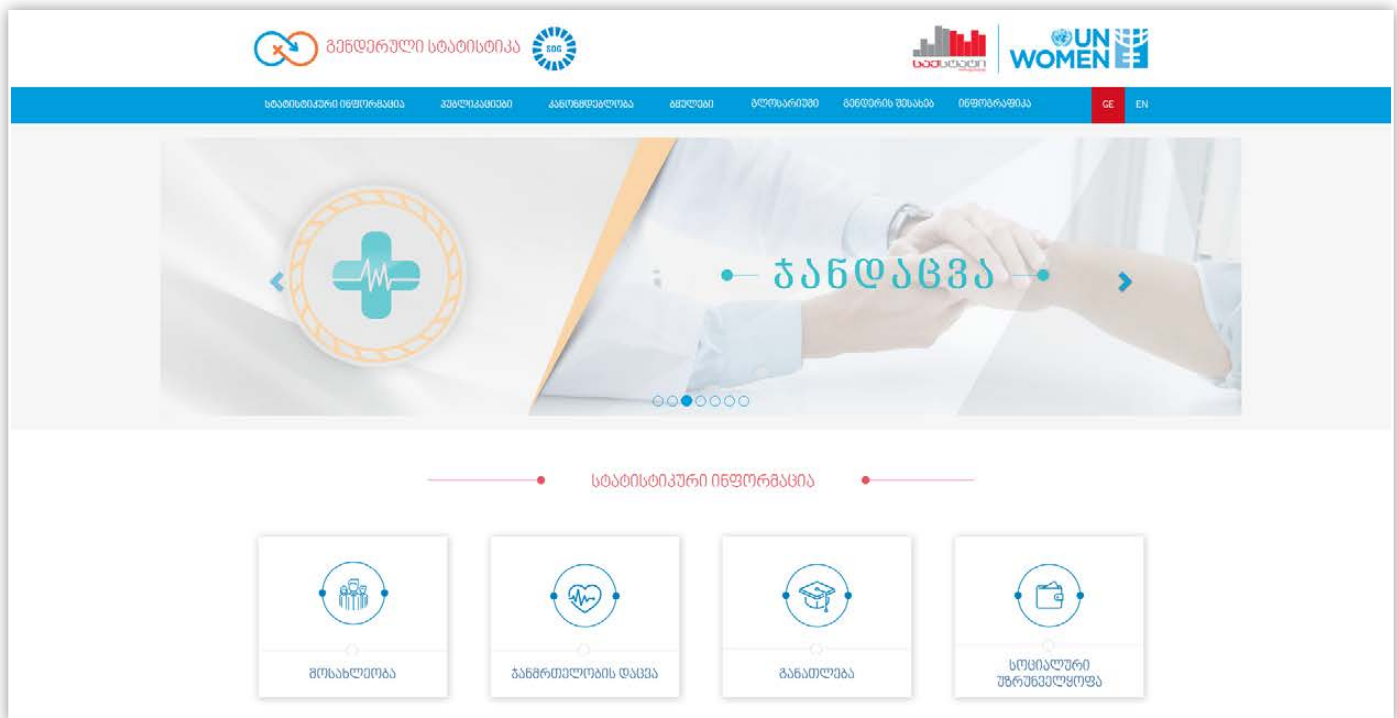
გენდერული სტატისტიკა SDG

საქსტატი UN WOMEN

სტატისტიკური ინფორმაცია პუბლიკაციები კანონმდებლობა გზული გლოსარიუმი გენდერის შესახებ ინფოგრაფიკა GE EN

ჯანდაცვა

სტატისტიკური ინფორმაცია

მოსახლეობა

ჯანმრთელობის დაცვა

განათლება

სოციალური უზრუნველყოფა